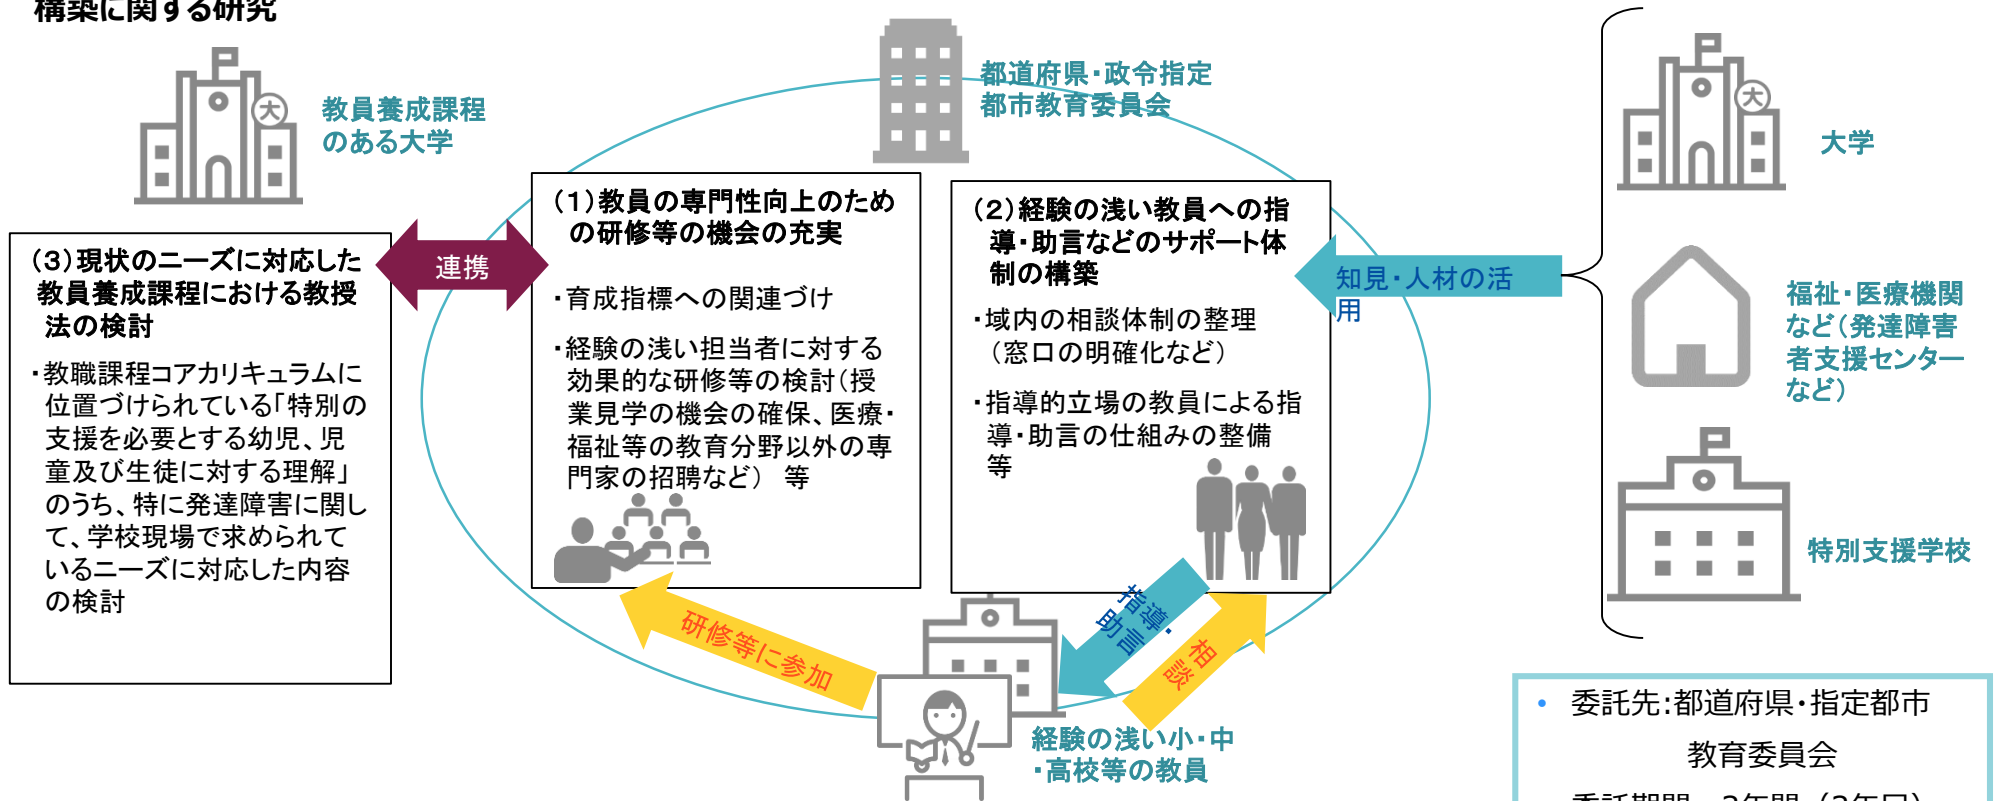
構築に関する研究

教員養成課程のある大学

都道府県・政令指定都市教育委員会

大学

(1)教員の専門性向上のための研修等の機会の充実

・育成指標への関連づけ

・経験の浅い担当者に対する効果的な研修等の検討(授業見学の機会の確保、医療・福祉等の教育分野以外の専門家の招聘など) 等

(2)経験の浅い教員への指導・助言などのサポート体制の構築

・域内の相談体制の整理(窓口の明確化など)

・指導的立場の教員による指導・助言の仕組みの整備 等

(3)現状のニーズに対応した教員養成課程における教授法の検討

・教職課程コアカリキュラムに位置づけられている「特別の支援を必要とする幼児、児童及び生徒に対する理解」のうち、特に発達障害に関して、学校現場で求められているニーズに対応した内容の検討

連携

知見・人材の活用

福祉・医療機関など(発達障害者支援センターなど)

特別支援学校

研修等に参加

指導・助言

相談

経験の浅い小・中・高校等の教員

• 委託先:都道府県・指定都市教育委員会

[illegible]